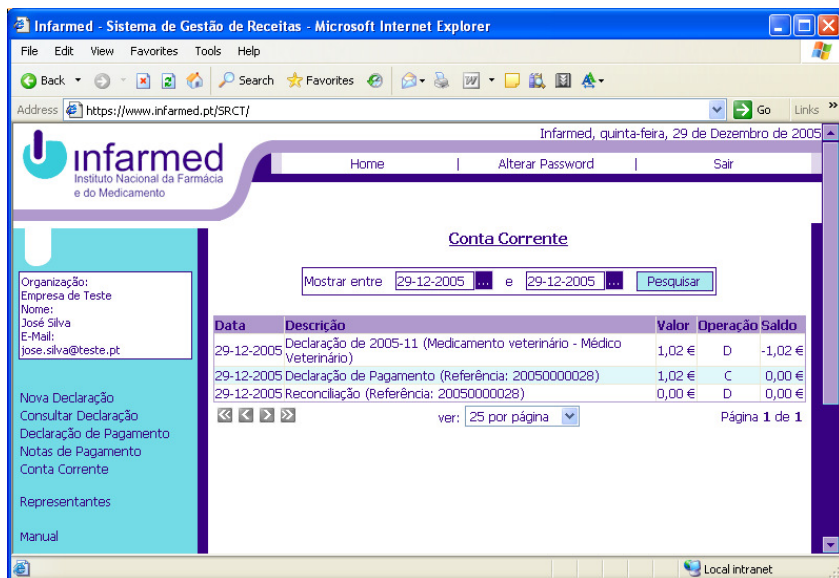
Infarmed - Sistema de Gestão de Receitas - Microsoft Internet Explorer

File Edit View Favorites Tools Help

Back Search Favorites

Address https://www.infarmed.pt/SRCT/ Go Links

Infarmed, quinta-feira, 29 de Dezembro de 2005

infarmed
Instituto Nacional da Farmácia e do Medicamento

Home | Alterar Password | Sair

Conta Corrente

Mostrar entre 29-12-2005 ... e 29-12-2005 ... Pesquisar

Organização:
Empresa de Teste
Nome:
José Silva
E-Mail:
jose.silva@teste.pt

| Data | Descrição | Valor | Operação | Saldo |
|---|---|---|---|---|
| 29-12-2005 | Declaração de 2005-11 (Medicamento veterinário - Médico Veterinário) | 1,02 € | D | -1,02 € |
| 29-12-2005 | Declaração de Pagamento (Referência: 20050000028) | 1,02 € | C | 0,00 € |
| 29-12-2005 | Reconciliação (Referência: 20050000028) | 0,00 € | D | 0,00 € |

ver: 25 por página Página 1 de 1

Nova Declaração
Consultar Declaração
Declaração de Pagamento
Notas de Pagamento
Conta Corrente

Representantes

Manual

Local intranet